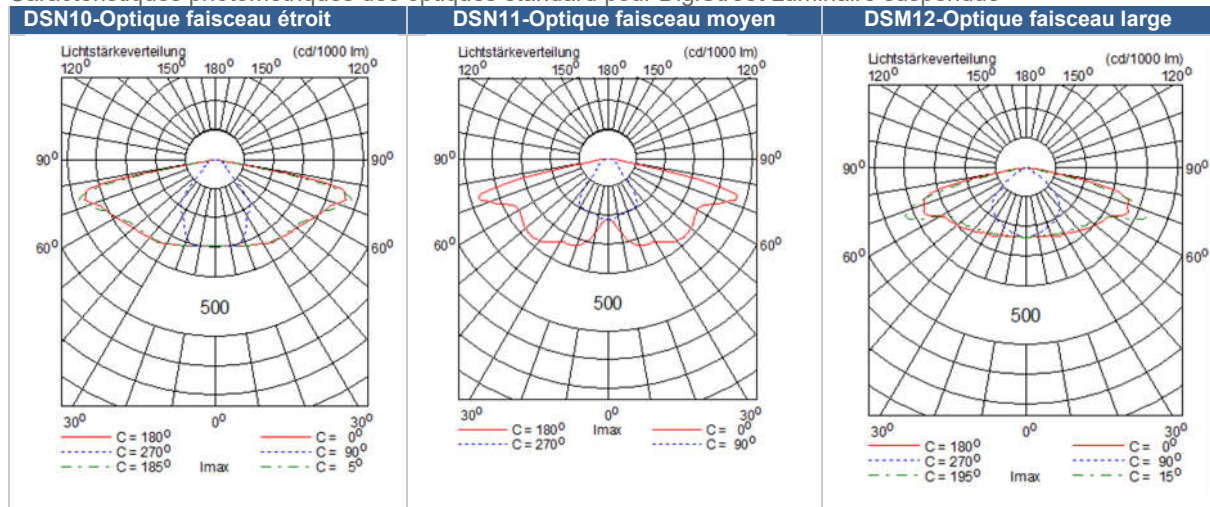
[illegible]

| DSN10-Optique faisceau étroit | DSN11-Optique faisceau moyen | DSM12-Optique faisceau large |
|---|---|---|

Lichtstärkeverteilung (cd/1000 lm)
$120^0$ $150^0$ $180^0$ $150^0$ $120^0$
$90^0$ $90^0$
$60^0$ $60^0$
500
$30^0$ $0^0$ $30^0$
C = $180^0$ C = $0^0$
C = $270^0$ C = $90^0$
C = $185^0$ Imax C = $5^0$

Lichtstärkeverteilung (cd/1000 lm)
$120^0$ $150^0$ $180^0$ $150^0$ $120^0$
$90^0$ $90^0$
$60^0$ $60^0$
500
$30^0$ $0^0$ $30^0$
C = $180^0$ Imax C = $0^0$
C = $270^0$ C = $90^0$

Lichtstärkeverteilung (cd/1000 lm)
$120^0$ $150^0$ $180^0$ $150^0$ $120^0$
$90^0$ $90^0$
$60^0$ $60^0$
500
$30^0$ $0^0$ $30^0$
C = $180^0$ C = $0^0$
C = $270^0$ C = $90^0$
C = $195^0$ Imax C = $15^0$